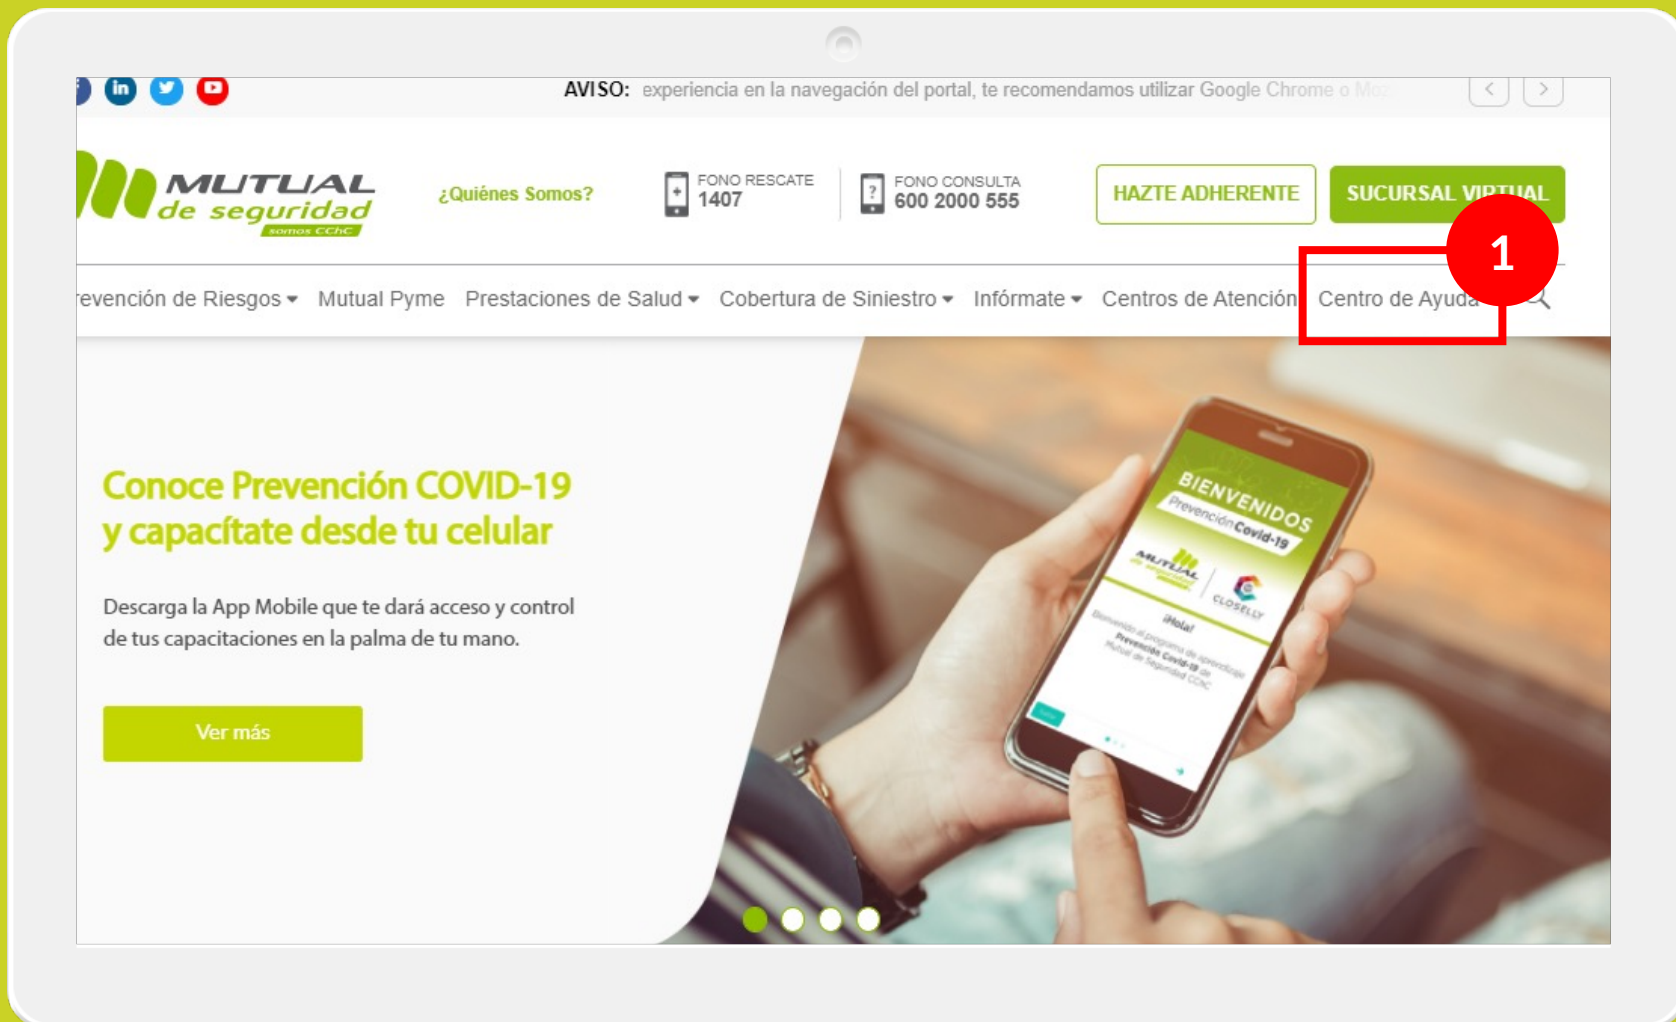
AVISO: experiencia en la navegación del portal, te recomendamos utilizar Google Chrome o Moz

MUTUAL de seguridad somos CChC

¿Quiénes Somos?

FONO RESCATE 1407

FONO CONSULTA 600 2000 555

HAZTE ADHERENTE

SUCURSAL VIRTUAL

1

revención de Riesgos Mutual Pyme Prestaciones de Salud Cobertura de Siniestro Infórmate Centros de Atención Centro de Ayuda

Conoce Prevención COVID-19 y capacítate desde tu celular

Descarga la App Mobile que te dará acceso y control de tus capacitaciones en la palma de tu mano.

Ver más

BIENVENIDOS Prevención Covid-19

MUTUAL de seguridad

CLOSELLY

¡Hola!